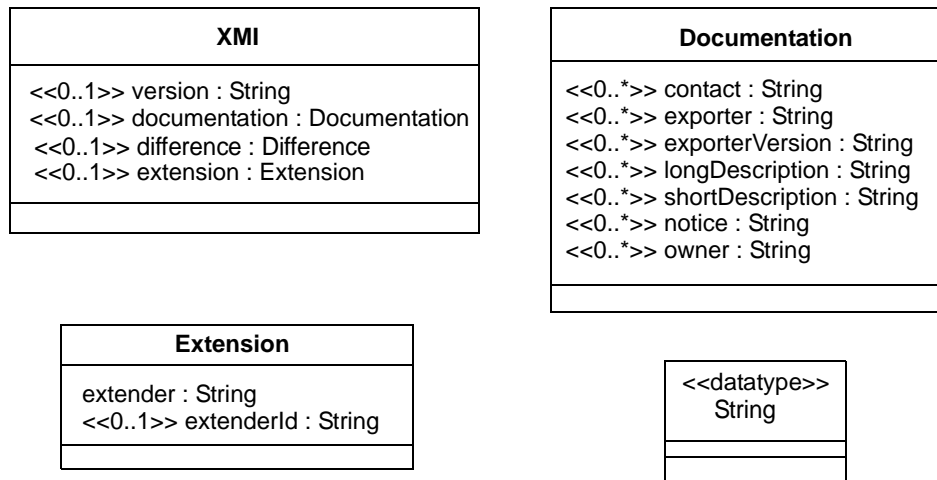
XMI

<<0..1>> version : String
<<0..1>> documentation : Documentation
<<0..1>> difference : Difference
<<0..1>> extension : Extension

Documentation

<<0..*>> contact : String
<<0..*>> exporter : String
<<0..*>> exporterVersion : String
<<0..*>> longDescription : String
<<0..*>> shortDescription : String
<<0..*>> notice : String
<<0..*>> owner : String

Extension

extender : String
<<0..1>> extenderId : String

<<datatype>>
String